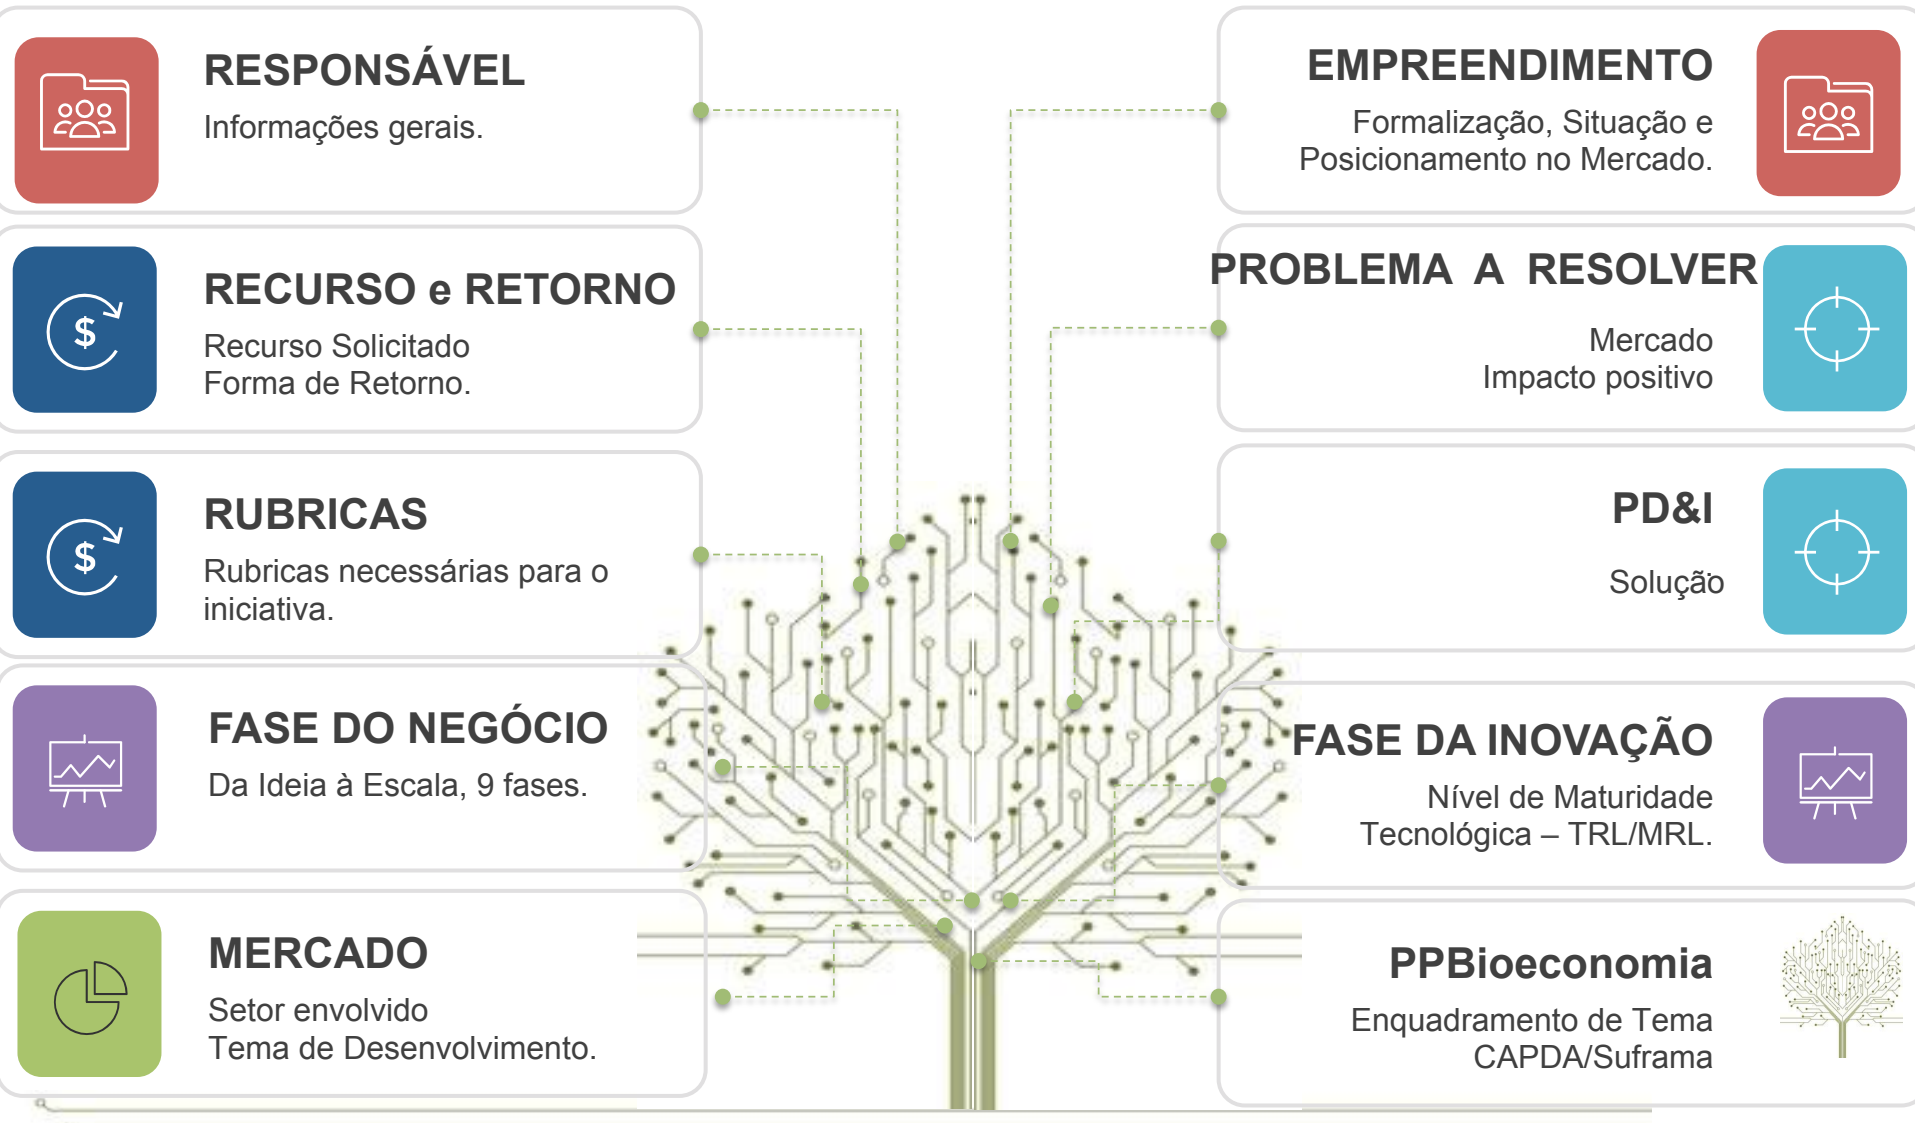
RESPONSÁVEL
Informações gerais.

EMPREENDIMENTO
Formalização, Situação e Posicionamento no Mercado.

RECURSO e RETORNO
Recurso Solicitado
Forma de Retorno.

PROBLEMA A RESOLVER
Mercado
Impacto positivo

RUBRICAS
Rubricas necessárias para o iniciativa.

PD&I
Solução

FASE DO NEGÓCIO
Da Ideia à Escala, 9 fases.

FASE DA INOVAÇÃO
Nível de Maturidade Tecnológica – TRL/MRL.

MERCADO
Setor envolvido
Tema de Desenvolvimento.

PPBioeconomia
Enquadramento de Tema CAPDA/Suframa